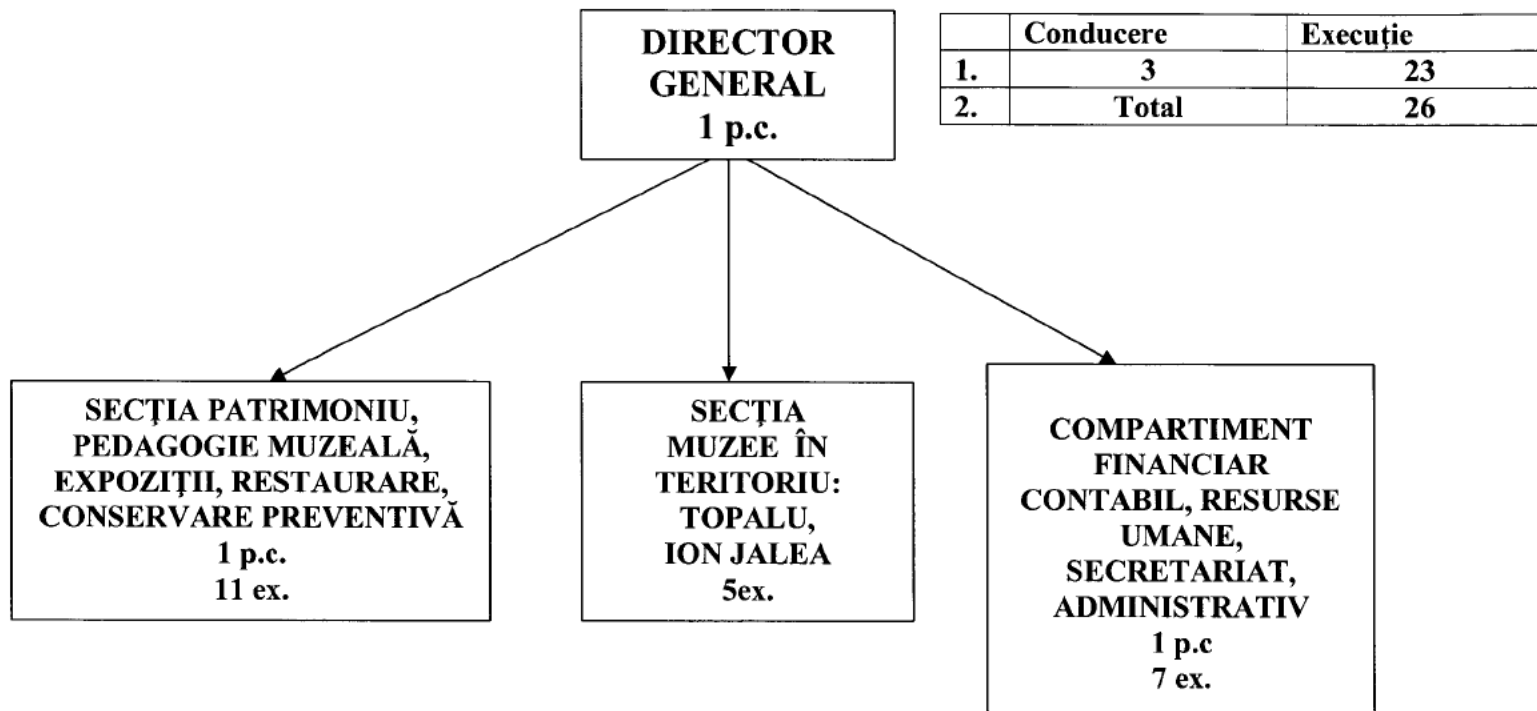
DIRECTOR GENERAL
1 p.c.

| | Conducere | Execuție |
|---|---|---|
| 1. | 3 | 23 |
| 2. | Total | 26 |

SECȚIA PATRIMONIU, PEDAGOGIE MUZEALĂ, EXPOZIȚII, RESTAURARE, CONSERVARE PREVENTIVĂ
1 p.c.
11 ex.

SECȚIA MUZEE ÎN TERITORIU: TOPALU, ION JALEA
5ex.

COMPARTIMENT FINANCIAR CONTABIL, RESURSE UMANE, SECRETARIAT, ADMINISTRATIV
1 p.c
7 ex.